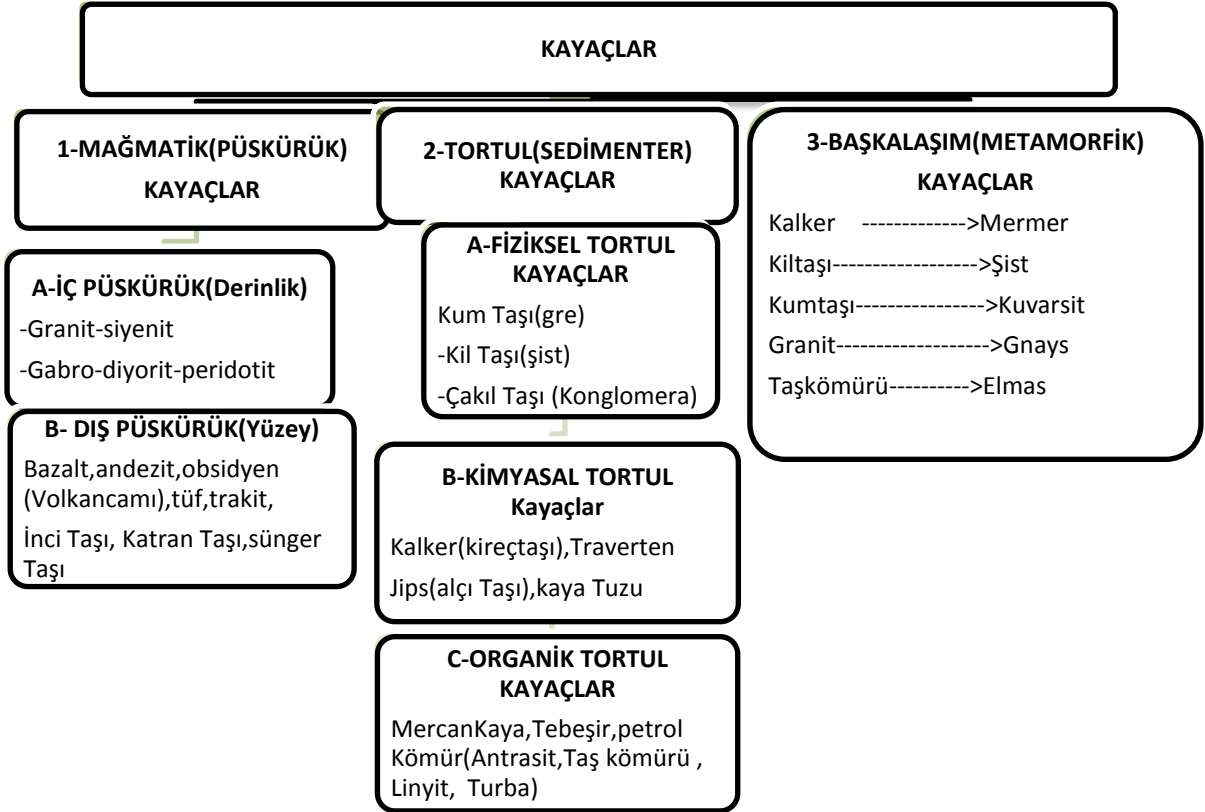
KAYAÇLAR

1-MAĞMATİK(PÜSKÜRÜK) KAYAÇLAR

A-İÇ PÜSKÜRÜK(Derinlik)

-Granit-siyenit

-Gabro-diyorit-peridotit

B- DIŞ PÜSKÜRÜK(Yüzey)

Bazalt,andezit,obsidyen (Volkancamı),tüf,trakit,

İnci Taşı, Katran Taşı,sünger Taşı

2-TORTUL(SEDİMENTER) KAYAÇLAR

A-FİZİKSEL TORTUL KAYAÇLAR

Kum Taşı(gre)

-Kil Taşı(şist)

-Çakıl Taşı (Konglomera)

B-KİMYASAL TORTUL Kayaçlar

Kalker(kireçtaşı),Traverten

Jips(alçı Taşı),kaya Tuzu

C-ORGANİK TORTUL KAYAÇLAR

MercanKaya,Tebeşir,petrol Kömür(Antrasit,Taş kömürü , Linyit, Turba)

3-BAŞKALAŞIM(METAMORFİK) KAYAÇLAR

Kalker ------------->Mermer

Kiltaşı------------------>Şist

Kumtaşı---------------->Kuvarsit

Granit------------------->Gnays

Taşkömürü---------->Elmas